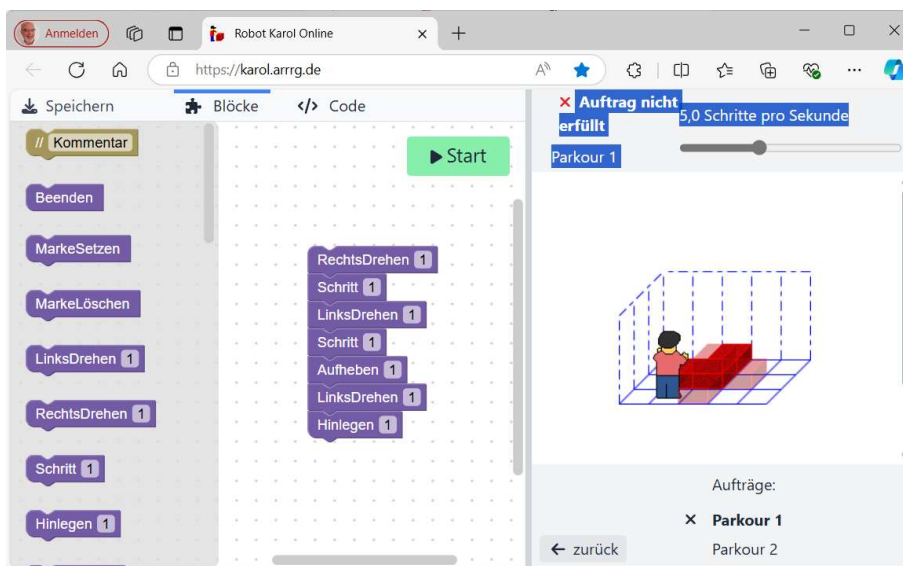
Anmelden

Robot Karol Online

https://karol.arrrg.de

Speichern

Blöcke

Code

Kommentar

Beenden

MarkeSetzen

MarkeLöschen

LinksDrehen 1

RechtsDrehen 1

Schritt 1

Hinlegen 1

Start

RechtsDrehen 1
Schritt 1
LinksDrehen 1
Schritt 1
Aufheben 1
LinksDrehen 1
Hinlegen 1

× Auftrag nicht erfüllt

5,0 Schritte pro Sekunde

Parkour 1

Aufträge:

× Parkour 1

Parkour 2

← zurück